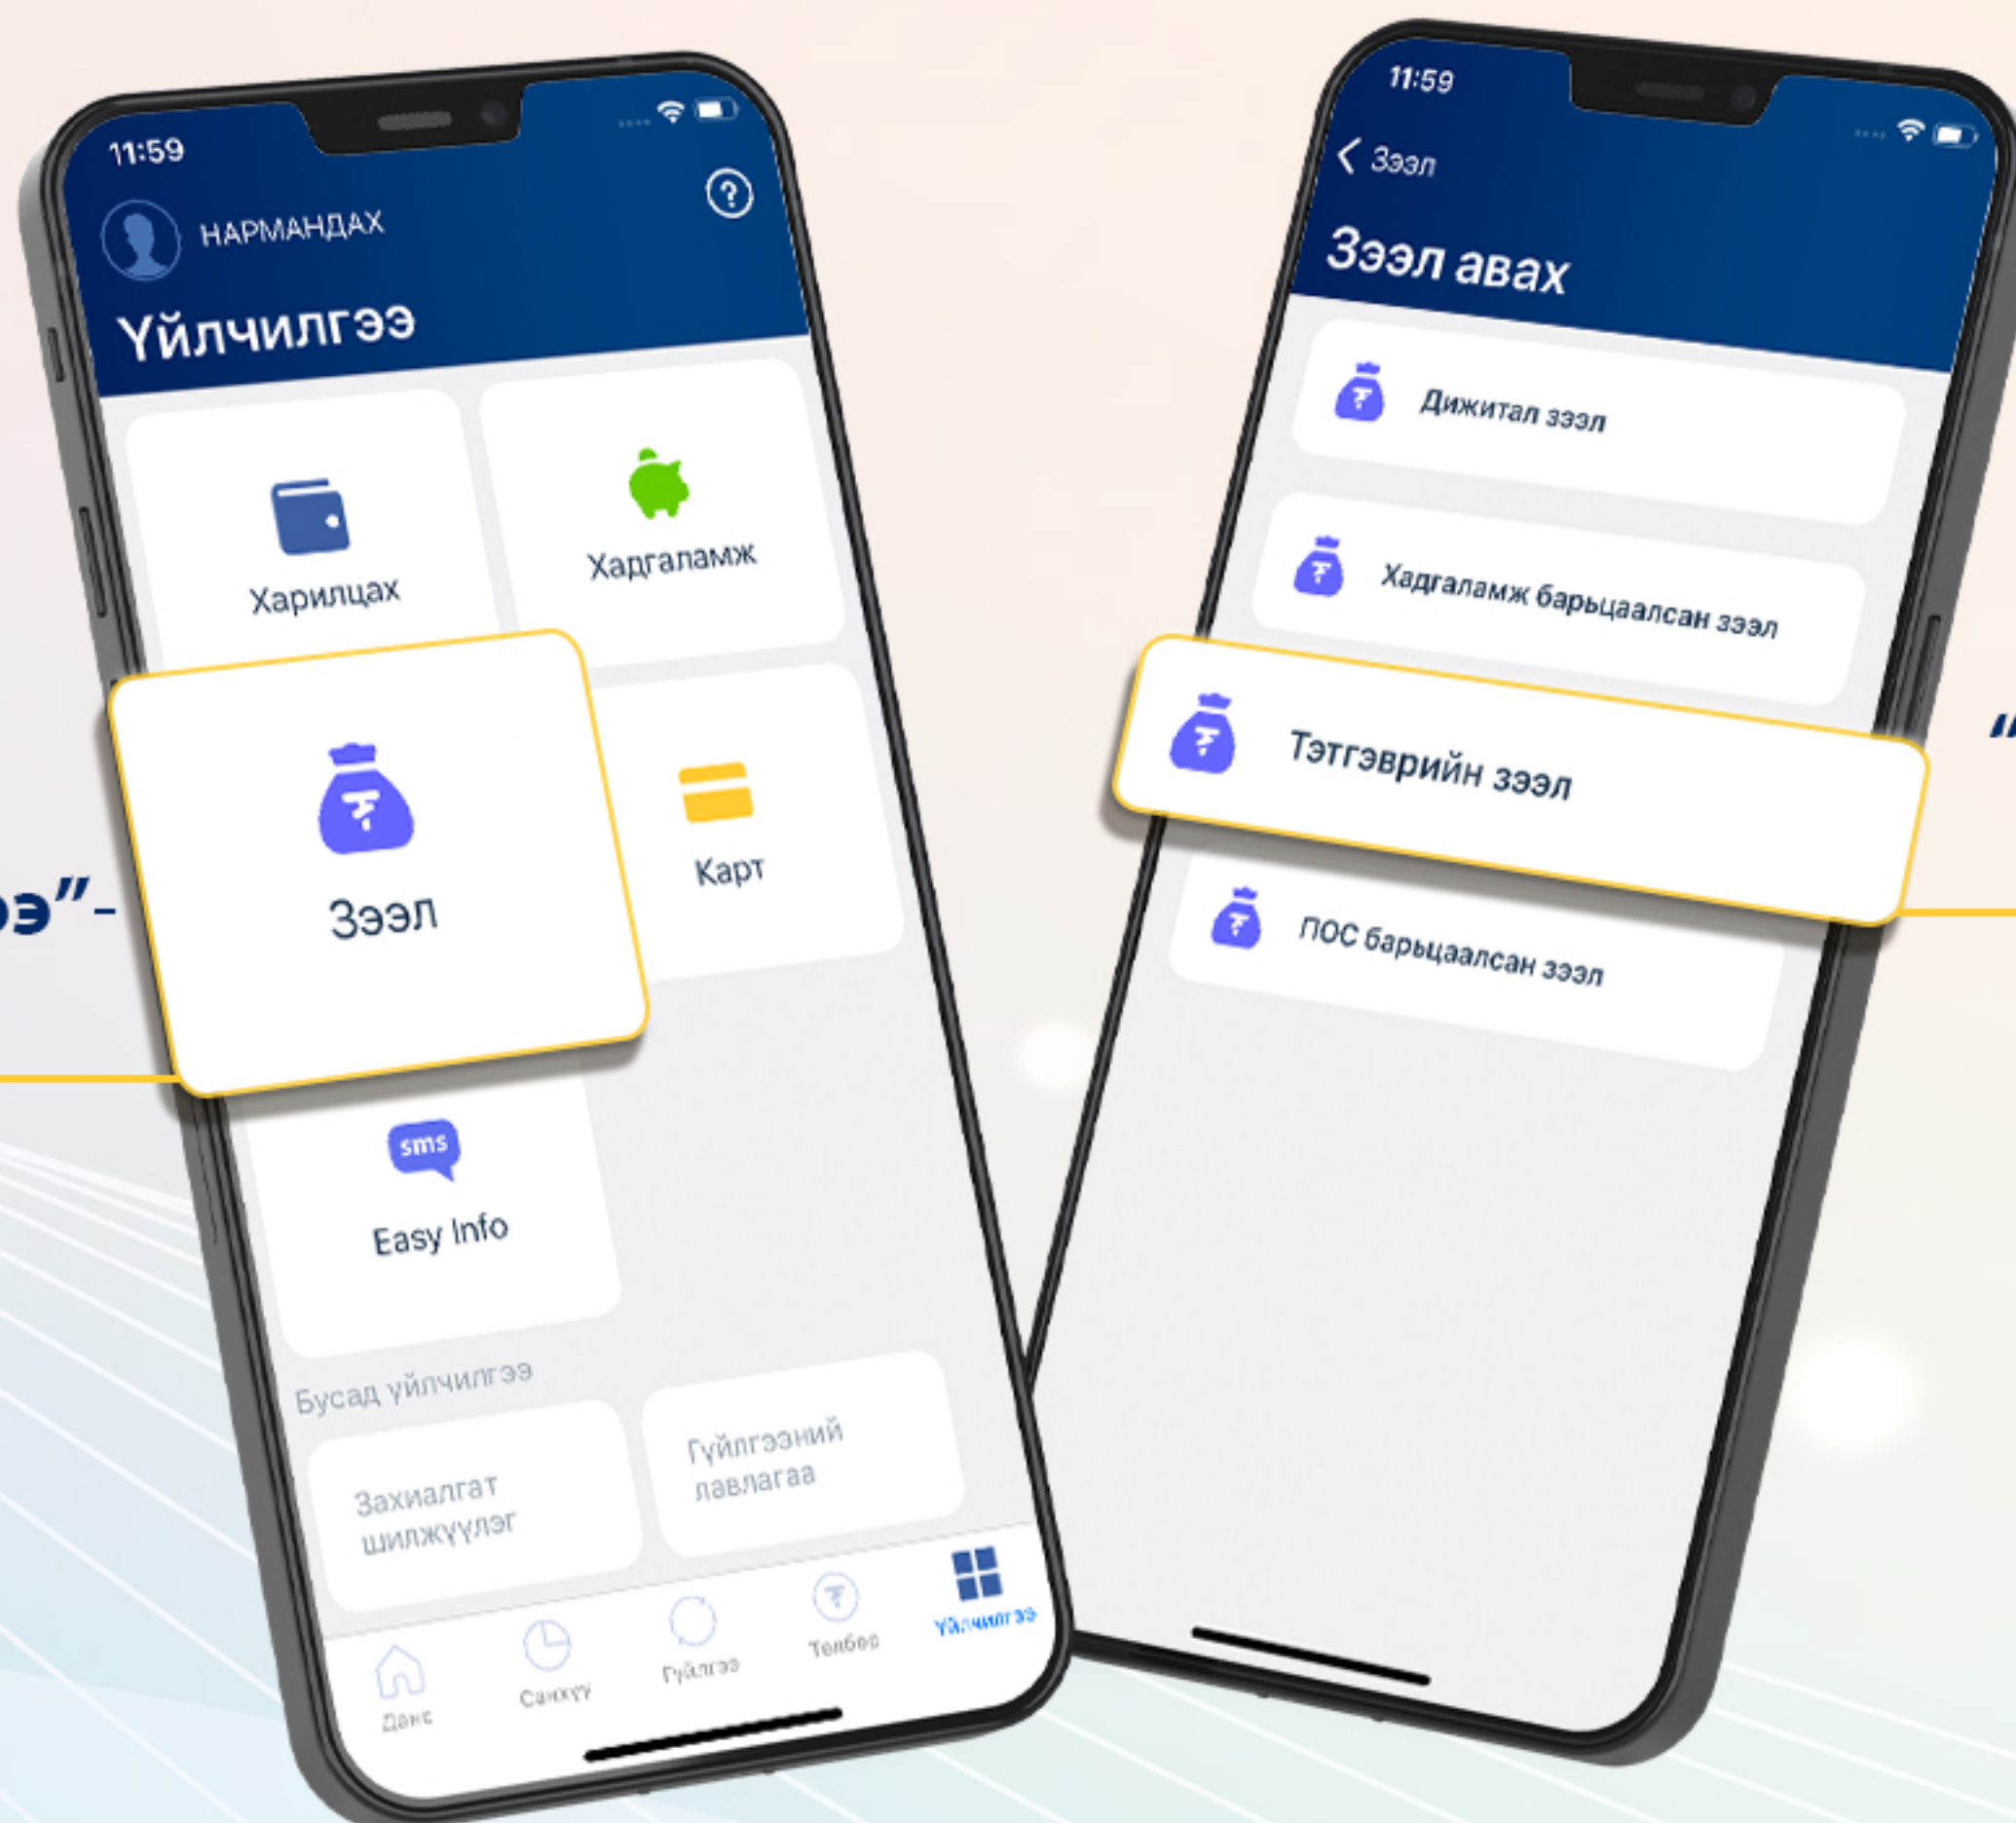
11:59

НАРМАНДАХ

Үйлчилгээ

Харилцах

Хадгаламж

Зээл

Карт

Easy Info

sms

Бусад үйлчилгээ

Захиалгат шилжүүлэг

Гүйлгээний лавлагаа

Данс Санхүү Гүйлгээ Төлбөр Үйлчилгээ

ээ"-

11:59

Зээл

Зээл авах

Дижитал зээл

Хадгаламж барьцаалсан зээл

Тэтгэврийн зээл

ПОС барьцаалсан зээл

"